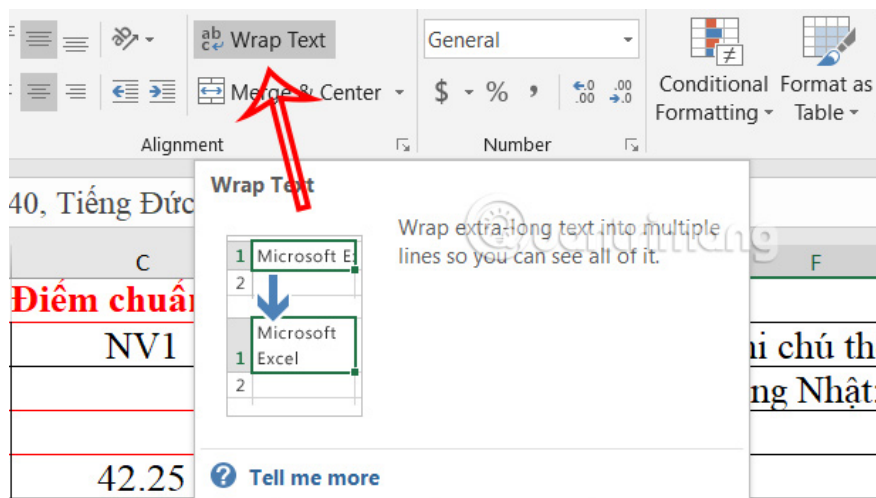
Wrap Text
Merge & Center
General
$ - % ,
.00 →.0
Conditional Formatting
Format as Table
Alignment
Number
40, Tiếng Đức
C
F
Điểm chuẩn
NV1
hi chú th
ng Nhật
42.25
Wrap Text
1 Microsoft E
2
Microsoft Excel
1
2
Wrap extra-long text into multiple lines so you can see all of it.
Tell me more